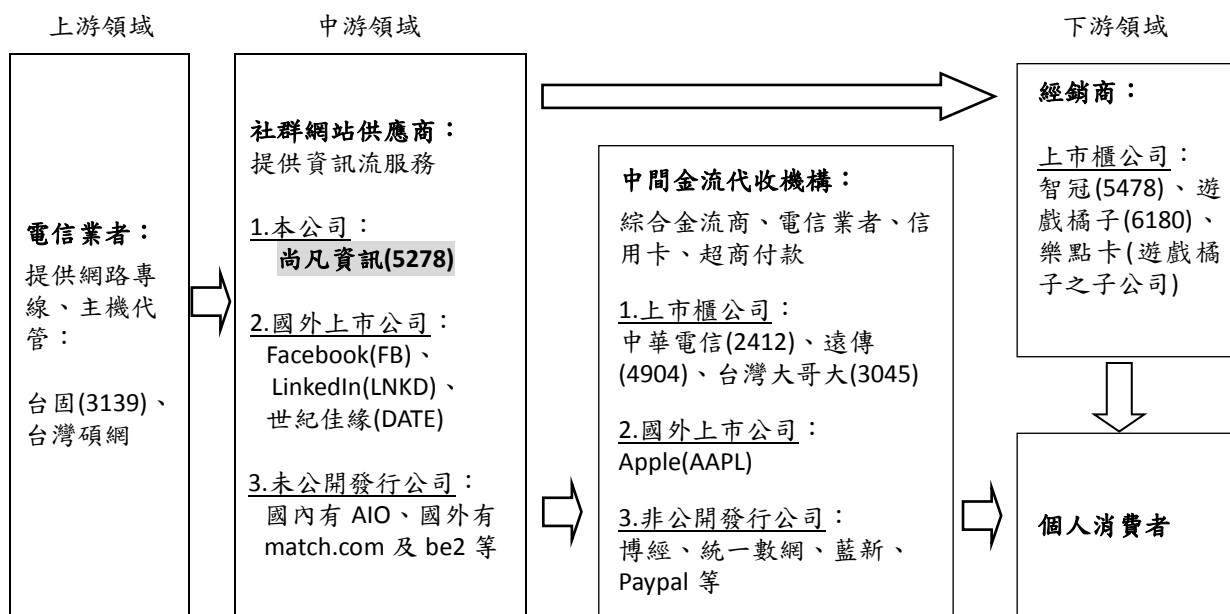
上游領域

電信業者：
提供網路專線、主機代管：

台固(3139)、台灣碩網

中游領域

社群網站供應商：
提供資訊流服務

1.本公司：
尚凡資訊(5278)

2.國外上市公司：
Facebook(FB)、
LinkedIn(LNKD)、
世紀佳緣(DATE)

3.未公開發行公司：
國內有 AIO、國外有 match.com 及 be2 等

中間金流代收機構：
綜合金流商、電信業者、信用卡、超商付款

1.上市櫃公司：
中華電信(2412)、遠傳(4904)、台灣大哥大(3045)

2.國外上市公司：
Apple(AAPL)

3.非公開發行公司：
博經、統一數網、藍新、Paypal 等

下游領域

經銷商：

上市櫃公司：
智冠(5478)、遊戲橘子(6180)、樂點卡(遊戲橘子之子公司)

個人消費者